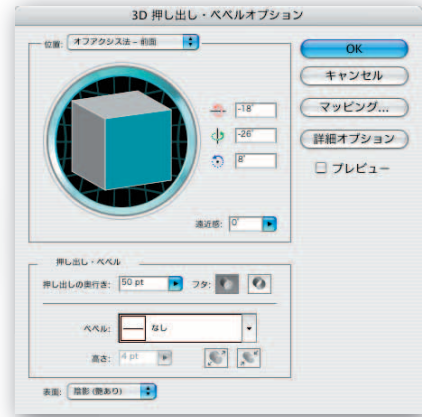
3D 押し出し・ベベルオプション

位置: オフアクシス法 – 前面

-18°

-26°

8°

遠近感: 0°

OK

キャンセル

マッピング...

詳細オプション

☐ プレビュー

押し出し・ベベル

押し出しの奥行き: 50 pt

フタ:

ベベル: なし

高さ: 4 pt

表面: 陰影 (艶あり)